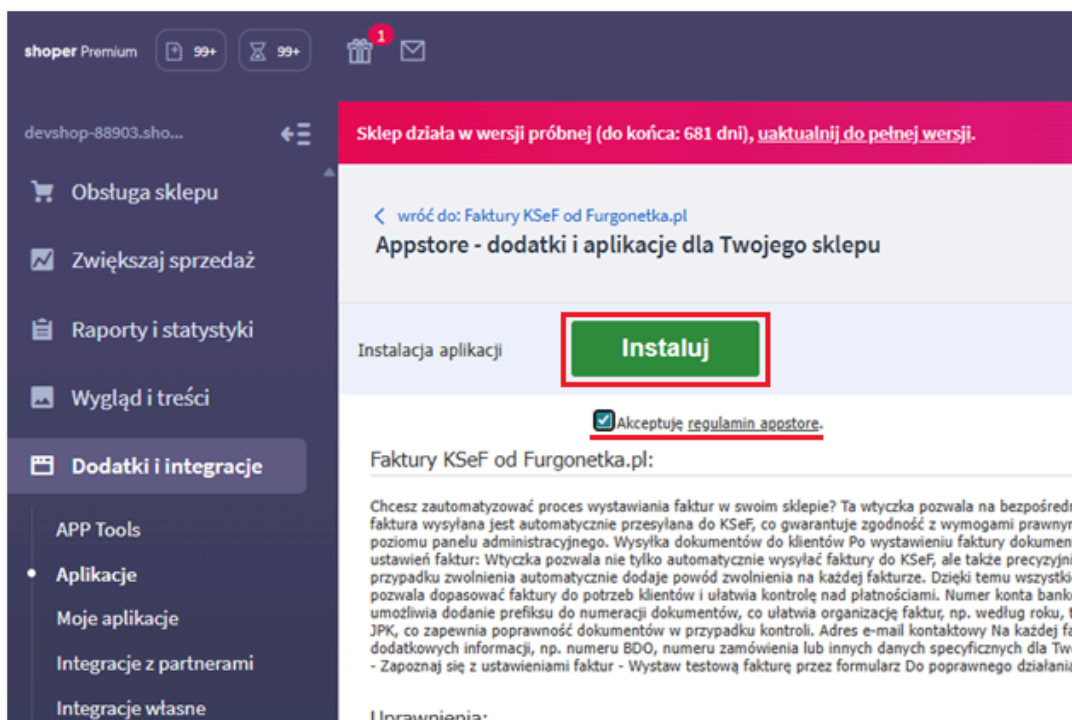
shoper Premium 99+ 99+ 1

devshop-88903.sho...

Obsługa sklepu

Zwiększaj sprzedaż

Raporty i statystyki

Wygląd i treści

Dodatki i integracje

APP Tools

Aplikacje

Moje aplikacje

Integracje z partnerami

Integracje własne

Sklep działa w wersji próbnej (do końca: 681 dni), uaktualnij do pełnej wersji.

wróć do: Faktury KSeF od Furgonetka.pl

Appstore - dodatki i aplikacje dla Twojego sklepu

Instalacja aplikacji

Instaluj

Akceptuję regulamin appstore.

Faktury KSeF od Furgonetka.pl:

Chcesz zautomatyzować proces wystawiania faktur w swoim sklepie? Ta wtyczka pozwala na bezpośredn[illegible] faktura wysyłana jest automatycznie przesyłana do KSeF, co gwarantuje zgodność z wymogami prawny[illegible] poziomu panelu administracyjnego. Wysyłka dokumentów do klientów Po wystawieniu faktury dokumen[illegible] ustawień faktur: Wtyczka pozwala nie tylko automatycznie wysyłać faktury do KSeF, ale także precyzyjni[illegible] przypadku zwolnienia automatycznie dodaje powód zwolnienia na każdej fakturze. Dzięki temu wszystki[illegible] pozwala dopasować faktury do potrzeb klientów i ułatwia kontrolę nad płatnościami. Numer konta bank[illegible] umożliwia dodanie prefiksu do numeracji dokumentów, co ułatwia organizację faktur, np. według roku, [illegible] JPK, co zapewnia poprawność dokumentów w przypadku kontroli. Adres e-mail kontaktowy Na każdej f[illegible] dodatkowych informacji, np. numeru BDO, numeru zamówienia lub innych danych specyficznych dla Tw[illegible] - Zapoznaj się z ustawieniami faktur - Wystaw testową fakturę przez formularz Do poprawnego działani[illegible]

Uprawnienia: